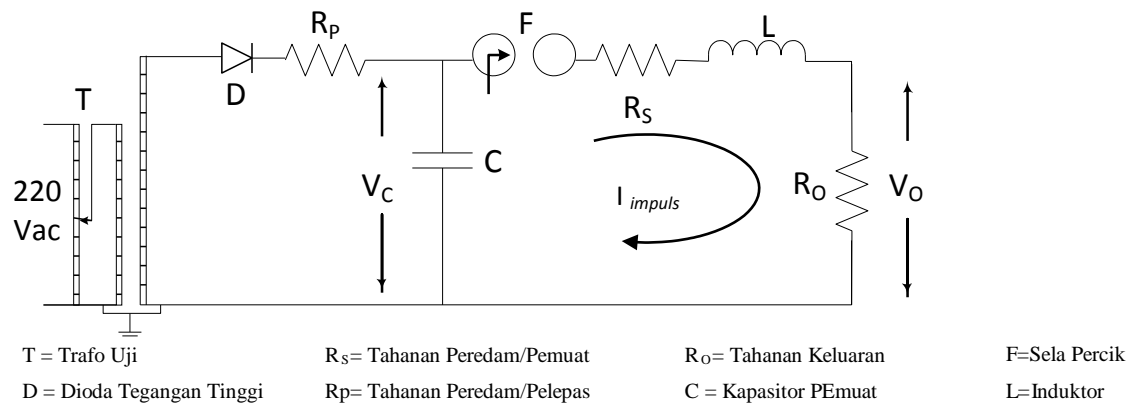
T

220 Vac

D

$R_P$

F

L

$R_S$

$V_C$

C

$I_{impuls}$

$R_O$

$V_O$

T = Trafo Uji

$R_S$= Tahanan Peredam/Pemuat

$R_O$= Tahanan Keluaran

F=Sela Percik

D = Dioda Tegangan Tinggi

Rp= Tahanan Peredam/Pelepas

C = Kapasitor PEmuat

L=Induktor